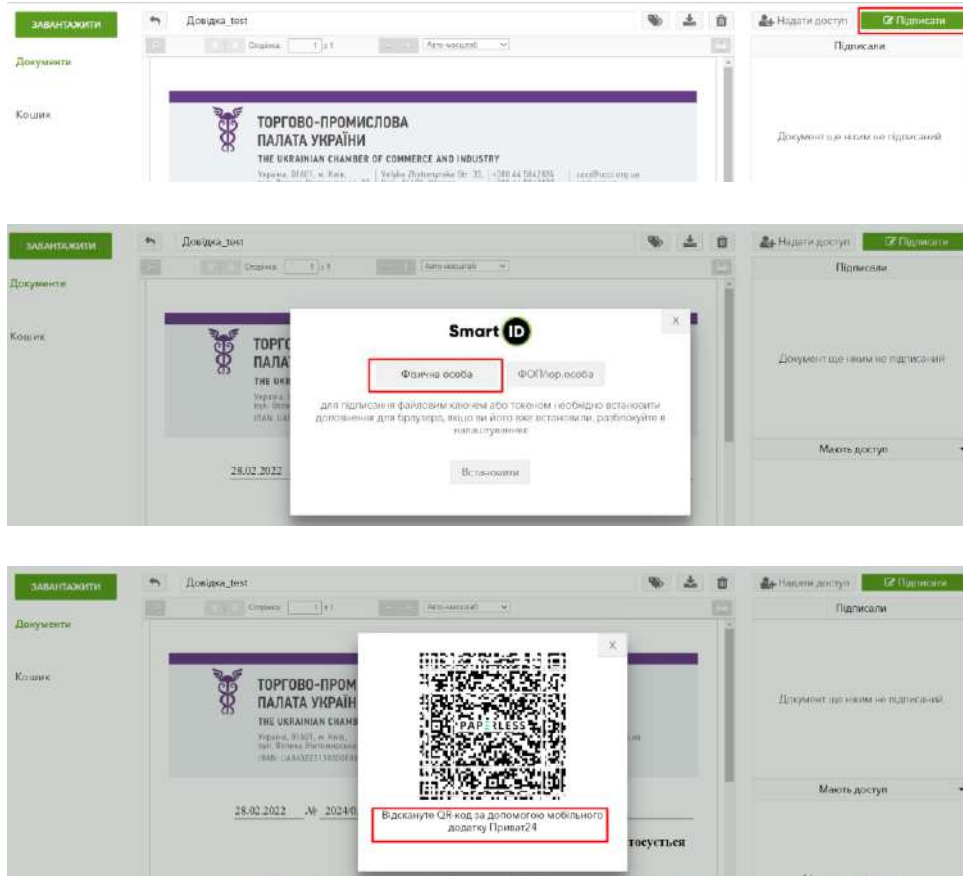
ЗАВАНТАЖИТИ
Документи
Кошик
Довідка_test
Сторінка: 1 з 1
Авто масштаб
Надати доступ
Підписати
Підписали
ТОРГОВО-ПРОМИСЛОВА ПАЛАТА УКРАЇНИ
THE UKRAINIAN CHAMBER OF COMMERCE AND INDUSTRY
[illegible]
Документ ще ніким не підписаний

ЗАВАНТАЖИТИ
Документи
Кошик
Довідка_test
Сторінка: 1 з 1
Авто масштаб
Надати доступ
Підписати
Підписали
ТОРГ
ПАЛАТ
THE UKR
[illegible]
28.02.2022
Smart ID
Фізична особа
ФОП/юр.особа
для підписання файловим ключем або токеном необхідно встановити доповнення для браузера, якщо ви його вже встановили, розблокуйте в налаштуваннях
Встановити
Документ ще ніким не підписаний
Мають доступ

ЗАВАНТАЖИТИ
Документи
Кошик
Довідка_test
Сторінка: 1 з 1
Авто масштаб
Надати доступ
Підписати
Підписали
ТОРГОВО-ПРОМ
ПАЛАТА УКРАЇН
THE UKRAINIAN CHAMB
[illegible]
28.02.2022 № 2024/
PAPERLESS
Відскануте QR-код за допомогою мобільного додатку Приват24
тосується
Документ ще ніким не підписаний
Мають доступ